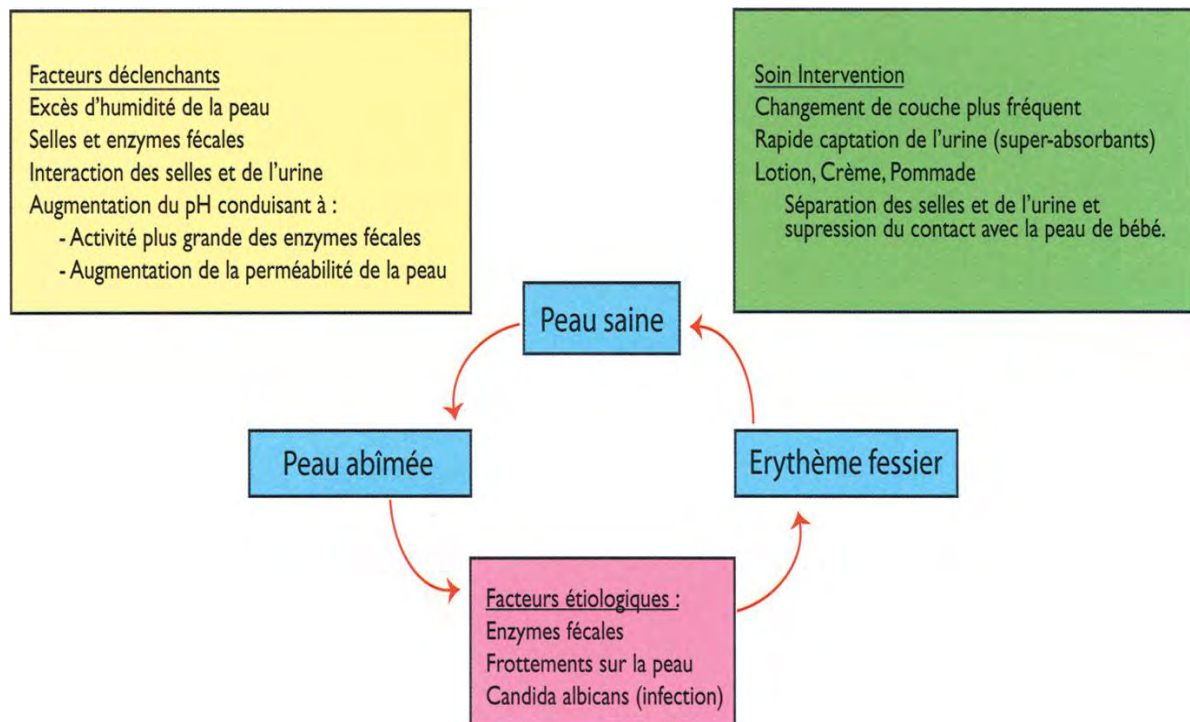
Facteurs déclenchants
Excès d'humidité de la peau
Selles et enzymes fécales
Interaction des selles et de l'urine
Augmentation du pH conduisant à :
- Activité plus grande des enzymes fécales
- Augmentation de la perméabilité de la peau

Soin Intervention
Changement de couche plus fréquent
Rapide captation de l'urine (super-absorbants)
Lotion, Crème, Pommade
Séparation des selles et de l'urine et supression du contact avec la peau de bébé.

Peau saine

Peau abîmée

Erythème fessier

Facteurs étiologiques :
Enzymes fécales
Frottements sur la peau
Candida albicans (infection)